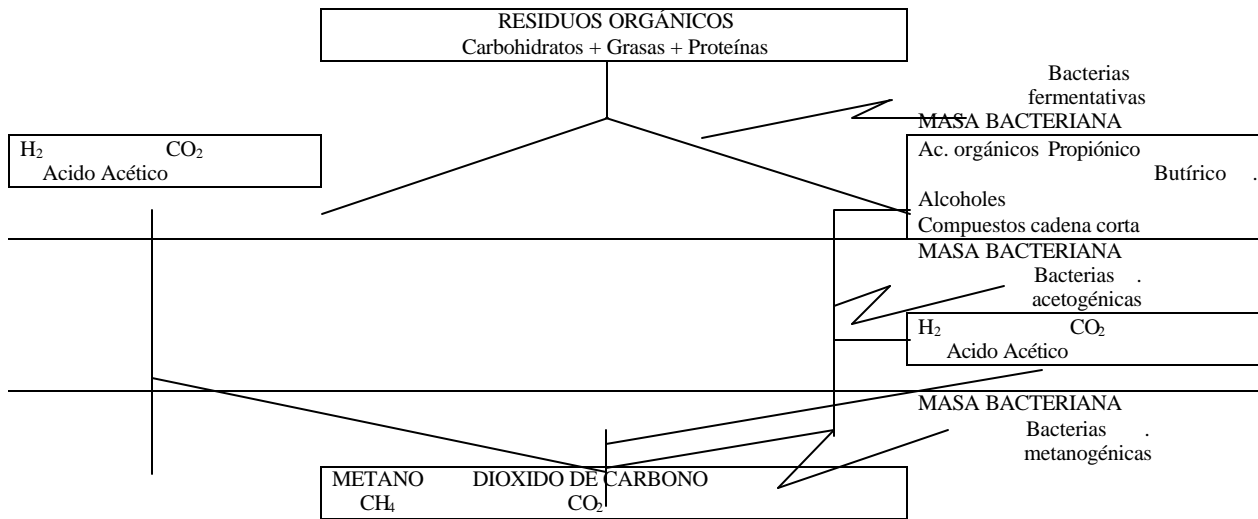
RESIDUOS ORGÁNICOS
Carbohidratos + Grasas + Proteínas

Bacterias
fermentativas

$H_2$ $CO_2$
Acido Acético

MASA BACTERIANA
Ac. orgánicos Propiónico
Butírico .
Alcoholes
Compuestos cadena corta

MASA BACTERIANA
Bacterias .
acetogénicas

$H_2$ $CO_2$
Acido Acético

MASA BACTERIANA
Bacterias .
metanogénicas

METANO DIOXIDO DE CARBONO
$CH_4$ $CO_2$